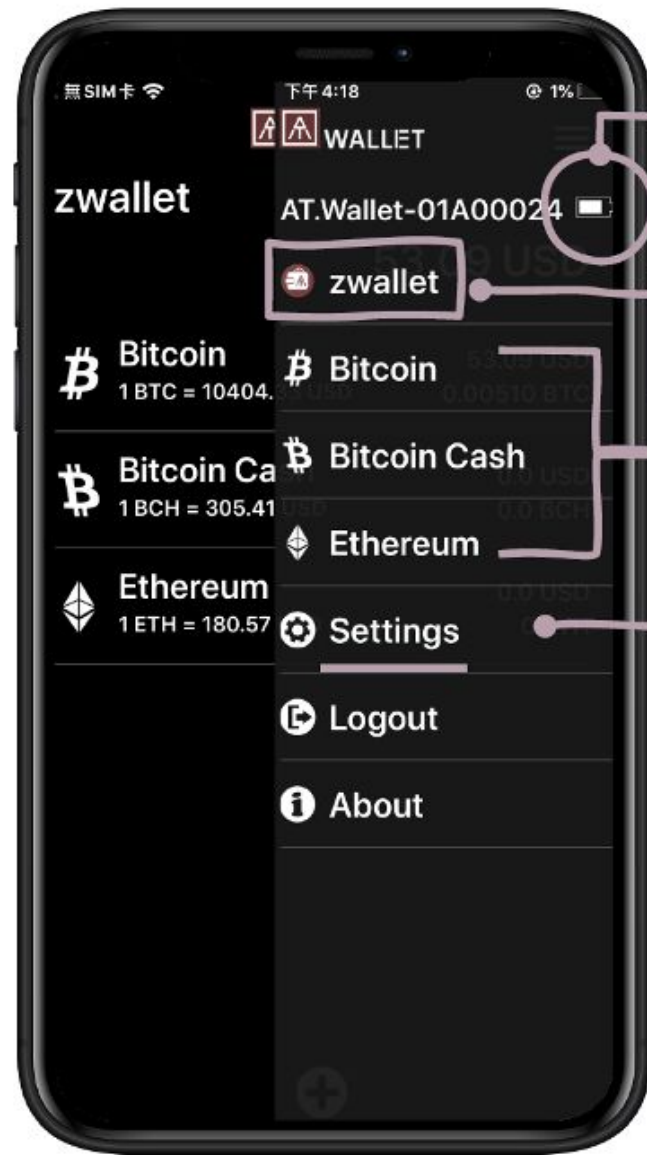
無SIM卡 下午4:18 1%

WALLET

zwallet

AT.Wallet-01A00024

53.09 USD

zwallet

Bitcoin
1 BTC = 10404.

Bitcoin Ca
1 BCH = 305.41

Ethereum
1 ETH = 180.57

Bitcoin 53.09 USD 0.00510 BTC

Bitcoin Cash 0.0 USD 0.0 BCH

Ethereum 0.0 USD

Settings

Logout

About